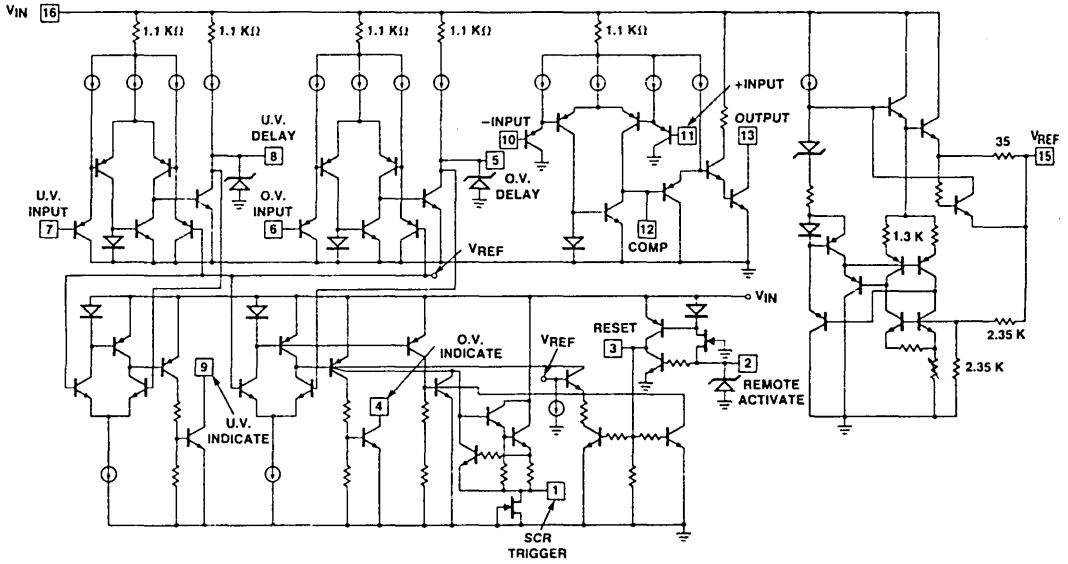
$V_{IN}$ 16
1.1 KΩ
1.1 KΩ
1.1 KΩ
1.1 KΩ
1.1 KΩ
U.V. DELAY
8
U.V. INPUT
7
O.V. INPUT
6
5
O.V. DELAY
–INPUT
10
+INPUT
11
OUTPUT
13
12
COMP
35
$V_{REF}$
15
1.3 K
$V_{REF}$
$V_{IN}$
RESET
3
$V_{REF}$
2
REMOTE ACTIVATE
2.35 K
2.35 K
O.V. INDICATE
9
U.V. INDICATE
4
1
SCR TRIGGER